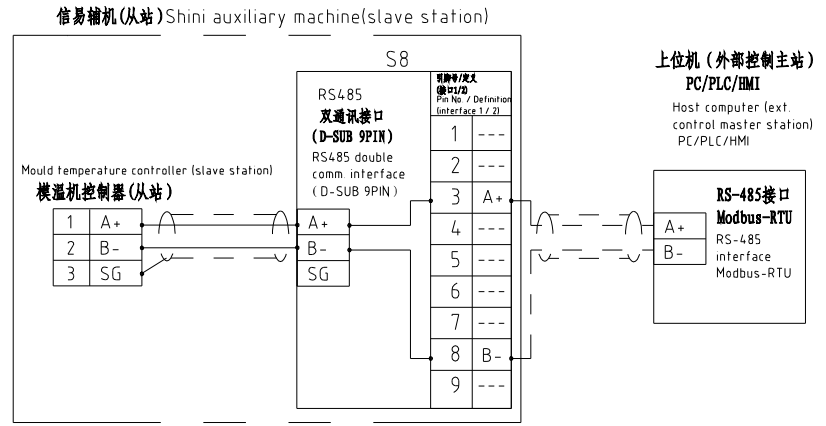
信易辅机(从站)Shini auxiliary machine(slave station)

S8

RS485
双通讯接口
(D-SUB 9PIN)
RS485 double comm. interface
(D-SUB 9PIN)

引脚号/定义
(接口1/2)
Pin No. / Definition
(interface 1 / 2)

| 1 | --- |
|---|---|
| 2 | --- |
| 3 | A+ |
| 4 | --- |
| 5 | --- |
| 6 | --- |
| 7 | --- |
| 8 | B- |
| 9 | --- |

| A+ |
|---|
| B- |
| SG |

Mould temperature controller (slave station)
模温机控制器(从站)

| 1 | A+ |
|---|---|
| 2 | B- |
| 3 | SG |

上位机(外部控制主站)
PC/PLC/HMI
Host computer (ext. control master station)
PC/PLC/HMI

RS-485接口
Modbus-RTU

| A+ |
|---|
| B- |

RS-485 interface Modbus-RTU